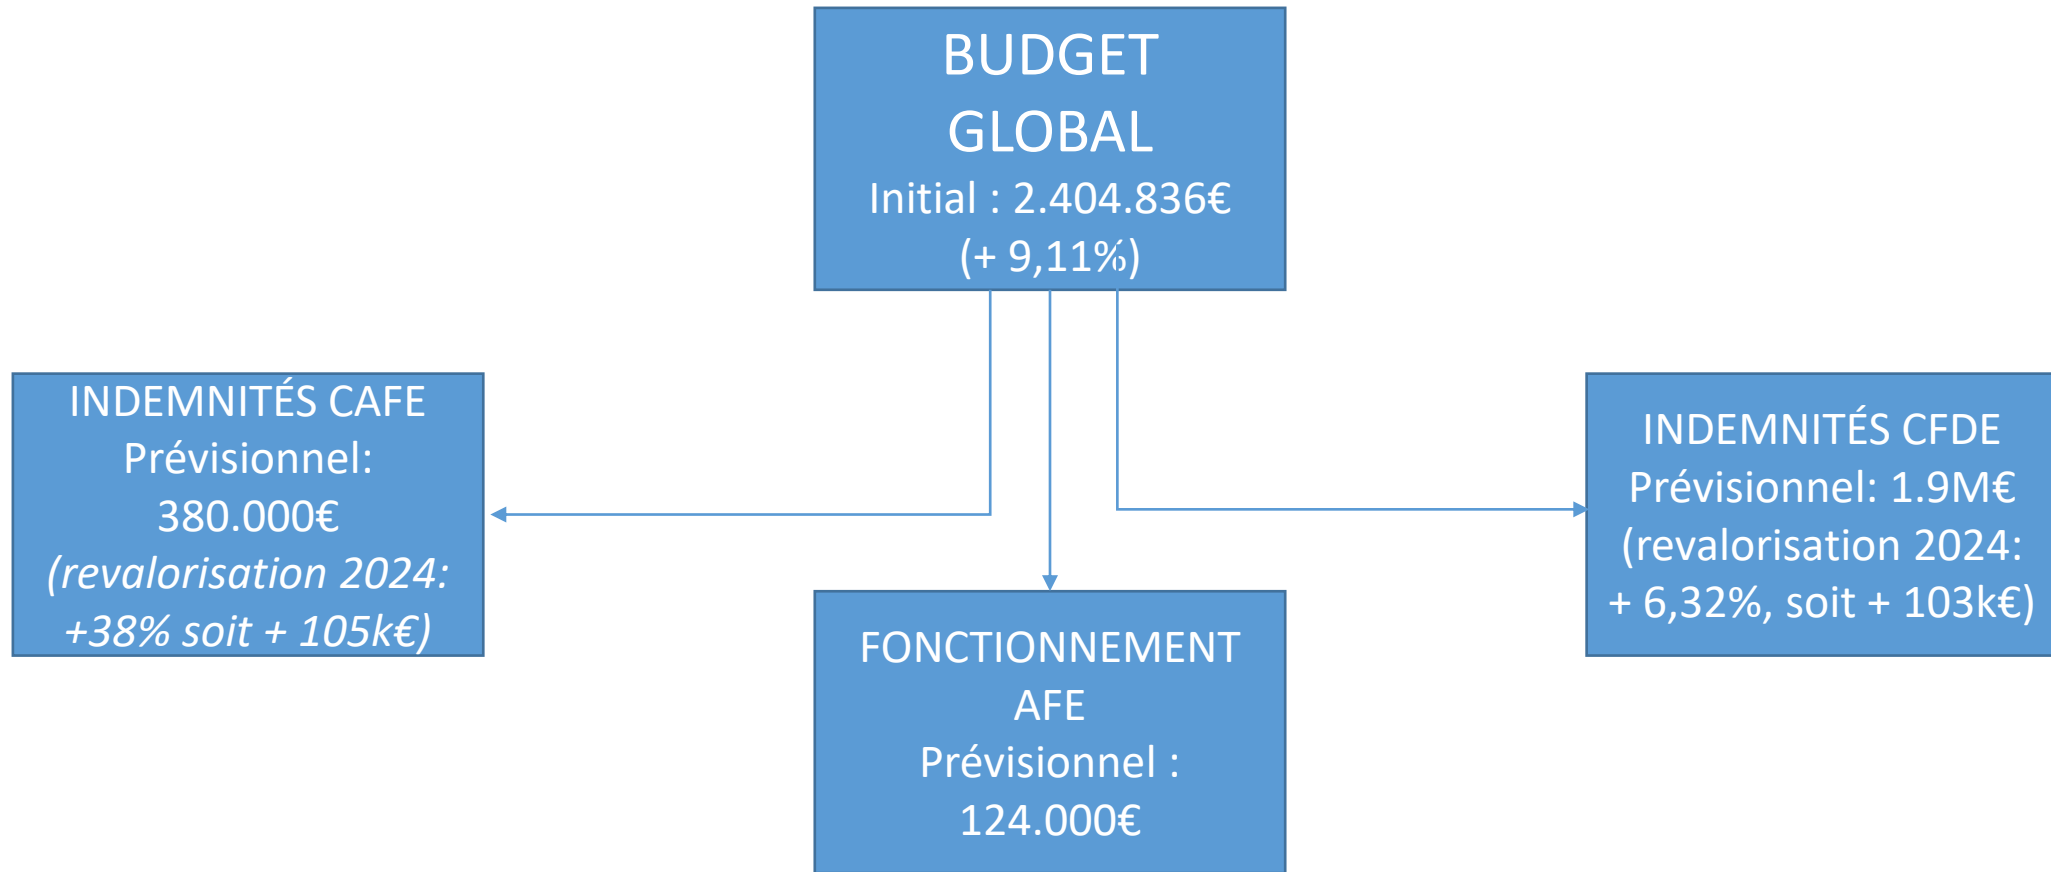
BUDGET GLOBAL
Initial : 2.404.836€
(+ 9,11%)

INDEMNITÉS CAFE
Prévisionnel:
380.000€
(revalorisation 2024: +38% soit + 105k€)

FONCTIONNEMENT AFE
Prévisionnel :
124.000€

INDEMNITÉS CFDE
Prévisionnel: 1.9M€
(revalorisation 2024: + 6,32%, soit + 103k€)